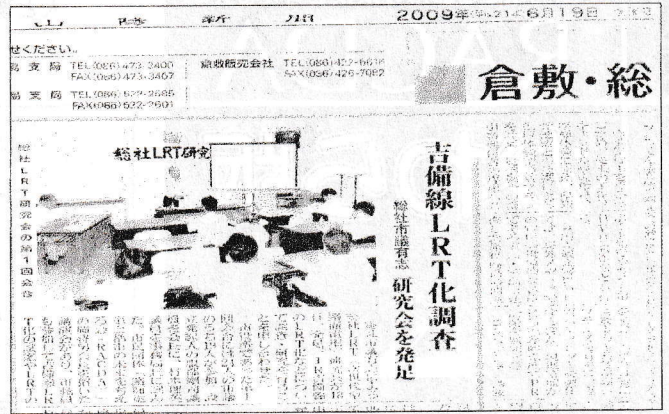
山 陽 新 聞 2009年(平成21年)6月19日

せください。

局 支局 TEL(086)473-2400 FAX(086)473-3467

局 支局 TEL(086)522-2685 FAX(086)522-2601

倉敷販売会社 TEL(086)422-6616 FAX(086)426-7082

倉敷・総

総社LRT研究

総社LRT研究会の第1回会合

吉備線LRT化調査

総社市議有志 研究会を発足

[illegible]